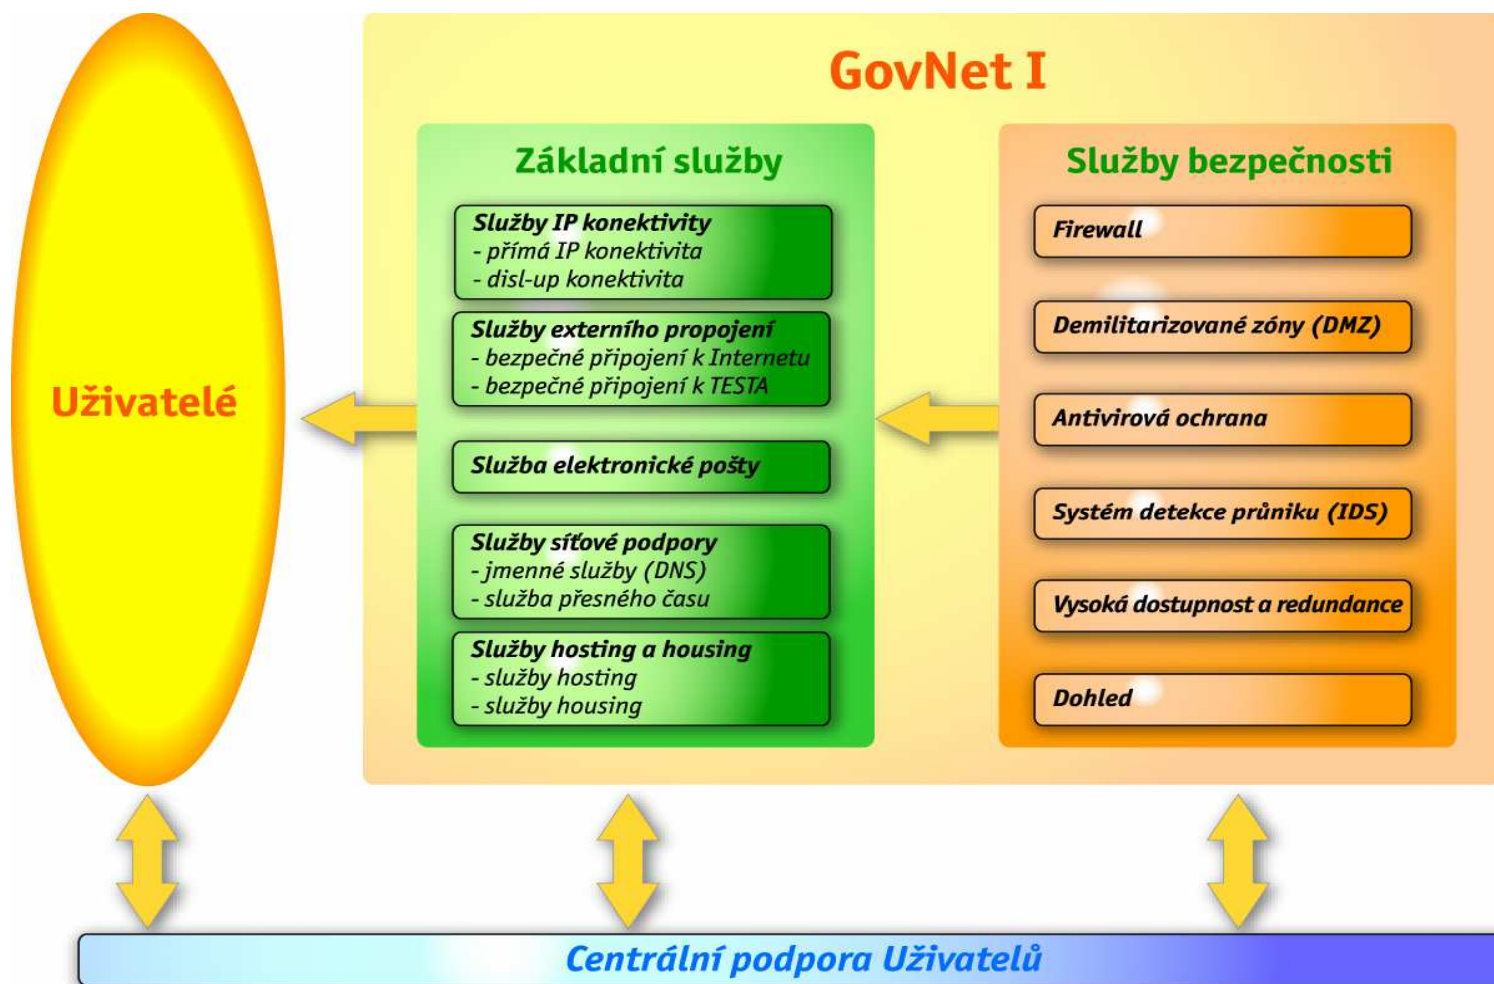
GovNet I

Uživatelé

Základní služby

Služby IP konektivity
- přímá IP konektivita
- disl-up konektivita

Služby externího propojení
- bezpečné připojení k Internetu
- bezpečné připojení k TESTA

Služba elektronické pošty

Služby síťové podpory
- jmenné služby (DNS)
- služba přesného času

Služby hosting a housing
- služby hosting
- služby housing

Služby bezpečnosti

Firewall

Demilitarizované zóny (DMZ)

Antivirová ochrana

Systém detekce průniku (IDS)

Vysoká dostupnost a redundance

Dohled

Centrální podpora Uživatelů